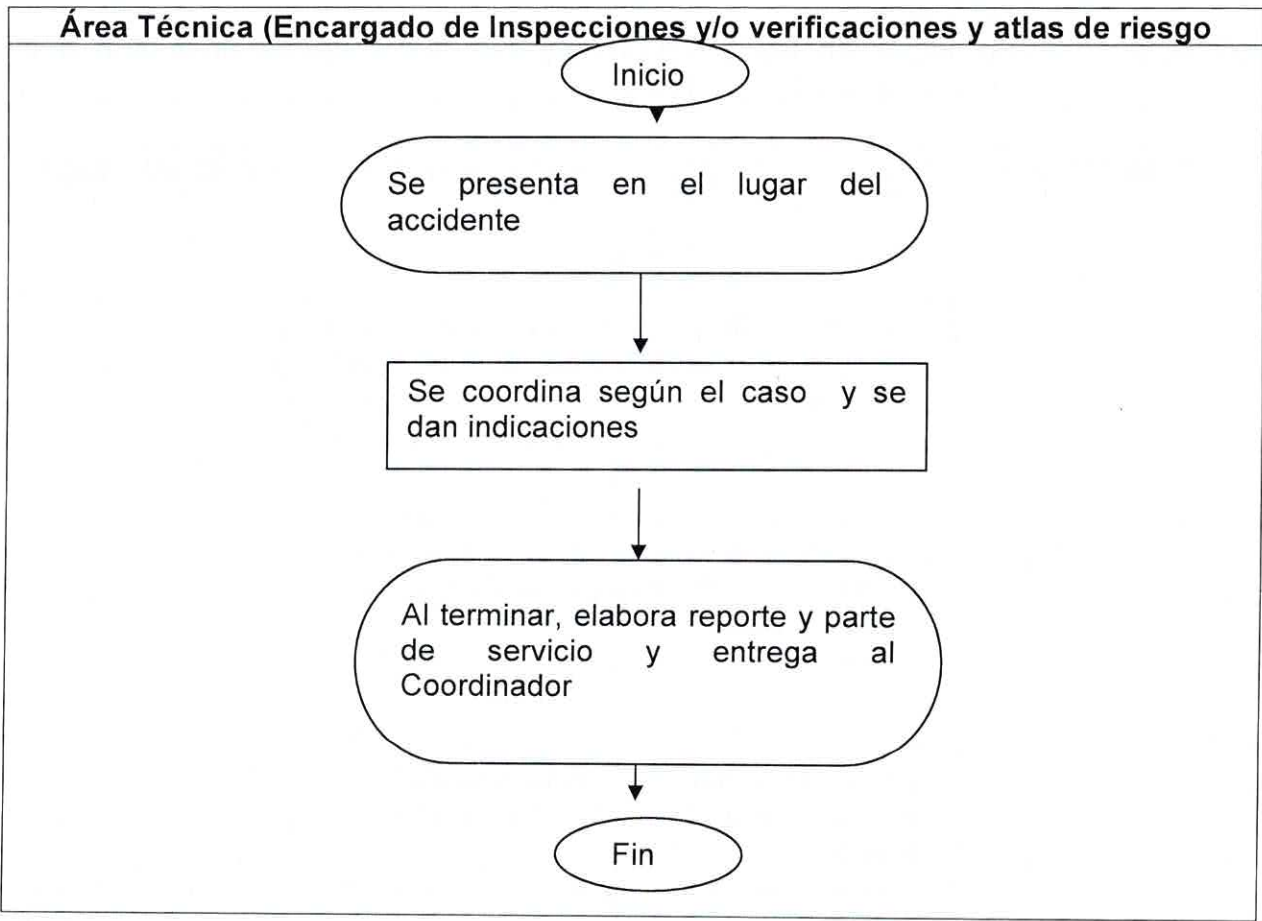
Área Técnica (Encargado de Inspecciones y/o verificaciones y atlas de riesgo

Inicio

Se presenta en el lugar del accidente

Se coordina según el caso y se dan indicaciones

Al terminar, elabora reporte y parte de servicio y entrega al Coordinador

Fin